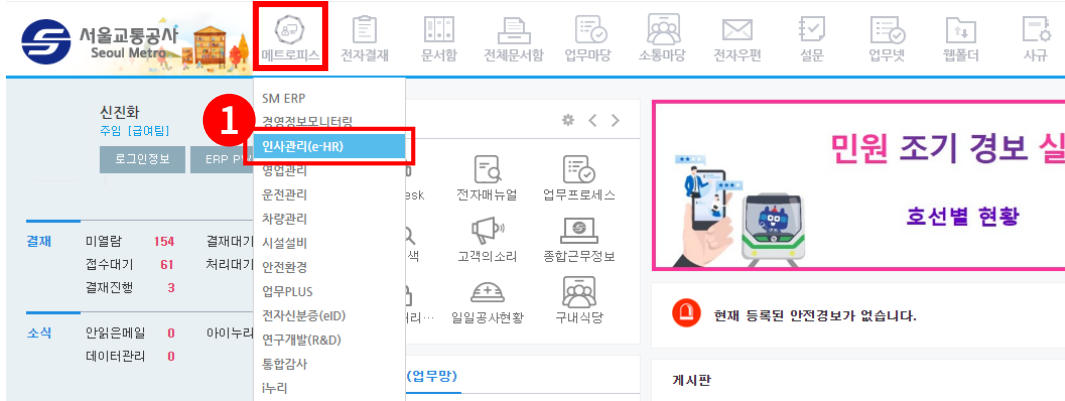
서울교통공사
Seoul Metro

메트로피스 전자결재 문서함 전체문서함 업무마당 소통마당 전자우편 설문 업무넷 웹폴더 사규

신진화
주임 [급여팀]
로그인정보 ERP P

결재 미열람 154 결재대기
접수대기 61 처리대기
결재진행 3

소식 안읽은메일 0 아이누리
데이터관리 0

SM ERP
경영정보모니터링
1
인사관리(e-HR)
영업관리
운전관리
차량관리
시설설비
안전환경
업무PLUS
전자신분증(eID)
연구개발(R&D)
통합감사
i누리

esk 전자매뉴얼 업무프로세스
색 고객의소리 종합근무정보
처리… 일일공사현황 구내식당

(업무망)

민원 조기 경보 실
호선별 현황

현재 등록된 안전경보가 없습니다.

게시판